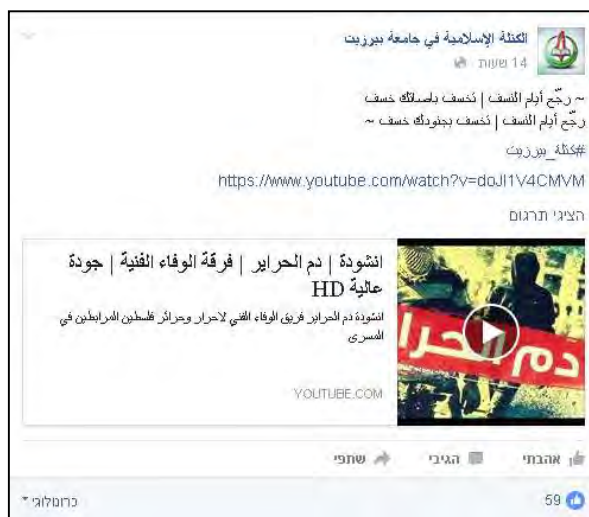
الكتلة الإسلامية في جامعة بيرزيت
14 שעות

~ رجّع أيام النسف | نخسف بلسانك خسف
رجّع أيام النسف | نخسف بجنودك خسف ~

#كتلة_بيرزيت

https://www.youtube.com/watch?v=doJl1V4CMVM

הציגי תרגום

انشودة | دم الحراير | فرقة الوفاء الفنية | جودة عالية HD

انشودة دم الحراير فريق الوفاء الفني لاحرار وحرائر فلسطين المرابطين في الاسرى

YOUTUBE.COM

دم الحرا

אהבתי הגיבי שתפי

59

כרונולוגי